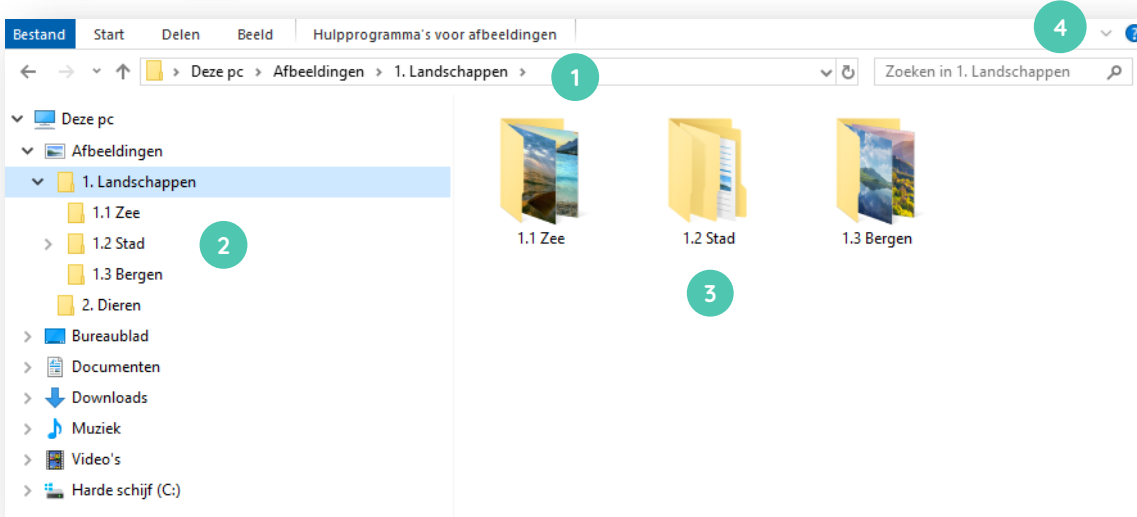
Bestand Start Delen Beeld Hulpprogramma's voor afbeeldingen

4

Deze pc › Afbeeldingen › 1. Landschappen ›

1

Zoeken in 1. Landschappen

Deze pc
Afbeeldingen
1. Landschappen
1.1 Zee
1.2 Stad
1.3 Bergen
2. Dieren
Bureaublad
Documenten
Downloads
Muziek
Video's
Harde schijf (C:)

2

1.1 Zee
1.2 Stad
1.3 Bergen

3